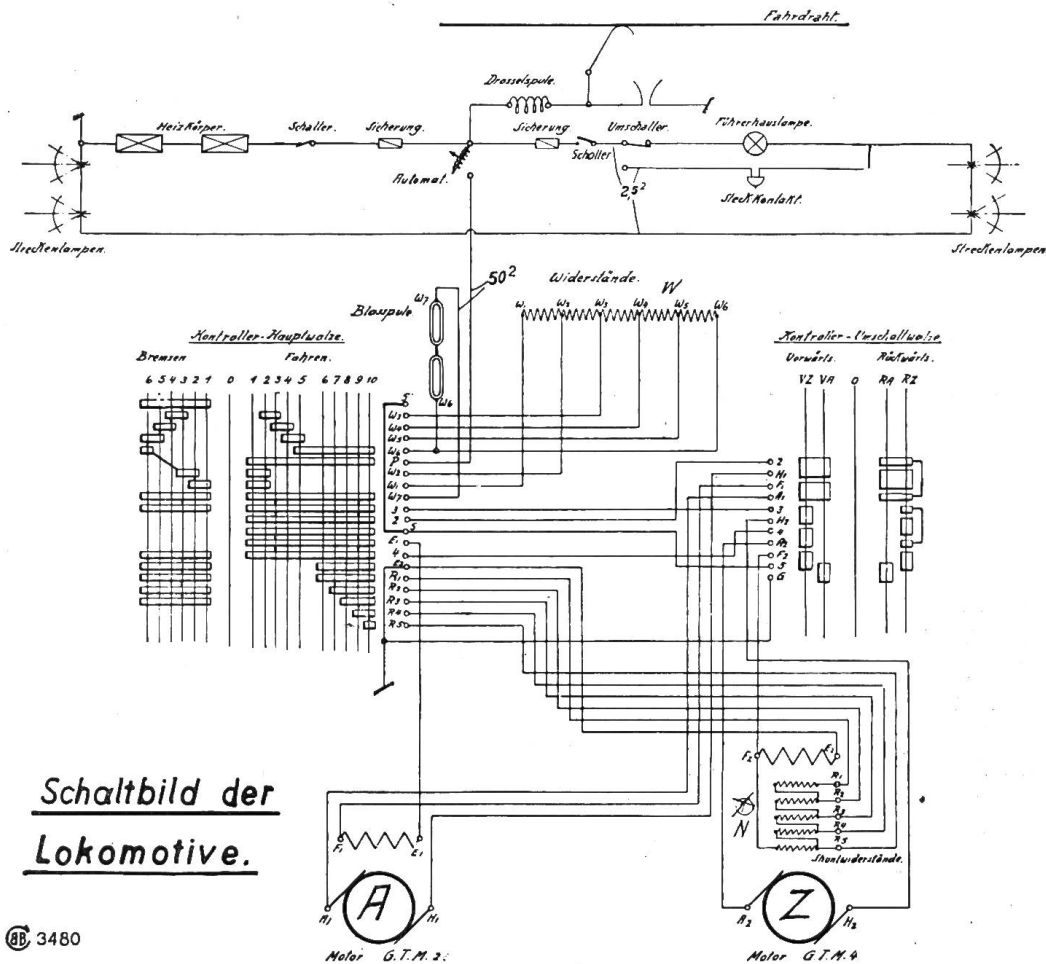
Fahrdraht.

Drosselspule.

Heizkörper. Schalter. Sicherung. Sicherung Umschalter. Führerhauslampe.

Schalter

Automat. $25^2$ Steckkontakt.

Streckenlampen. Streckenlampen

$50^2$

Blasspule $W_7$ $W_6$

Widerstände. W

$W_1$ $W_2$ $W_3$ $W_4$ $W_5$ $W_6$

Kontroller-Hauptwalze.

Bremsen Fahren.

6 5 4 3 2 1 0 1 2 3 4 5 6 7 8 9 10

Kontroller-Umschaltwalze

Vorwärts. Rückwärts.

VZ VA 0 RA RZ

S $W_3$ $W_4$ $W_5$ $W_6$ P $W_2$ $W_1$ $W_7$ 3 2 S $E_1$ 4 $E_2$ $R_1$ $R_2$ $R_3$ $R_4$ $R_5$

2 $H_1$ $F_1$ $A_1$ 3 $H_2$ 4 $A_2$ $F_2$ 5 G

$F_2$ $E_2$ $R_1$ $R_2$ $R_3$ $R_4$ $R_5$ N Shuntwiderstände.

Schaltbild der Lokomotive.

$F_1$ $E_1$

A $A_1$ $H_1$

Z $A_2$ $H_2$

Motor G.T.M. 2. Motor G.T.M.4

3480